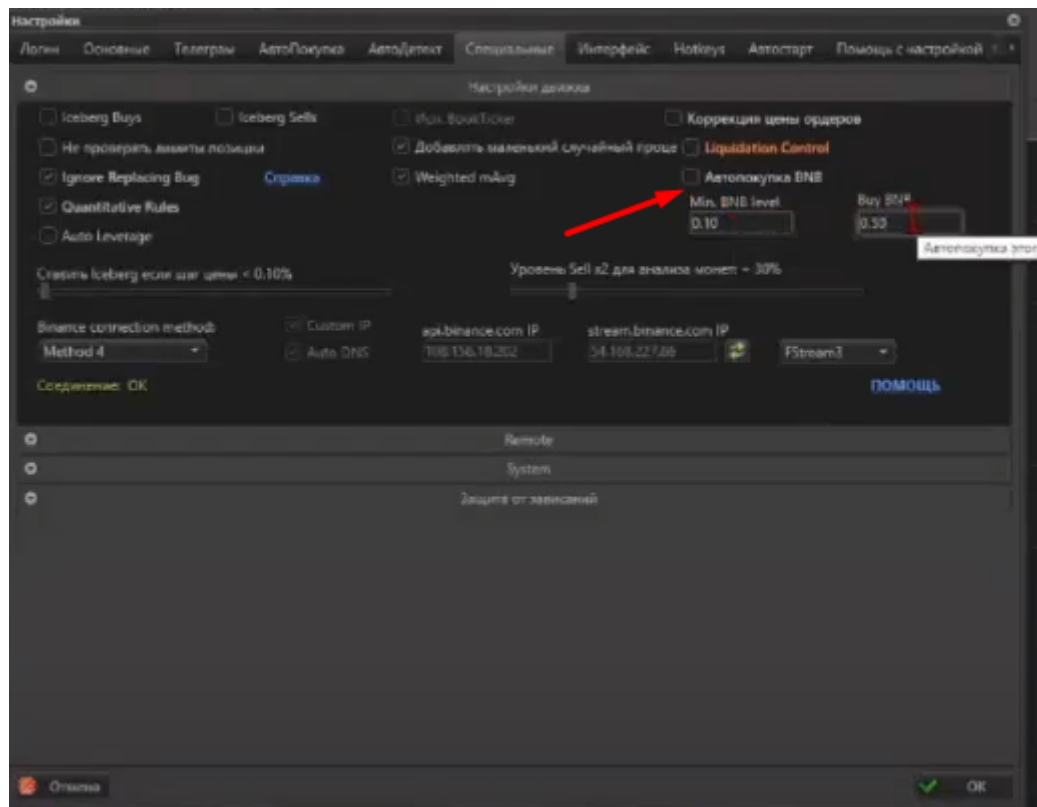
Настройки

Логин Основные Телеграм АвтоПокупка АвтоДетект Специальные Интерфейс Hotkeys Автостарт Помощь с настройкой

Настройки движка

Iceberg Buys
Iceberg Sells
Исп. BookTicker
Коррекция цены ордеров
Не проверять лимиты позиции
Добавлять маленький случайный проце
Liquidation Control
Ignore Replacing Bug
Справка
Weighted mAvg
Автопокупка BNB
Quantitative Rules
Min. BNB level
0.10
Buy BNB
0.50
Автопокупка этог
Auto Leverage

Ставить Iceberg если шаг цены < 0.10%
Уровень Sell x2 для анализа монет = 30%

Binance connection method:
Method 4
Custom IP
Auto DNS
api.binance.com IP
108.156.18.202
stream.binance.com IP
54.168.227.66
FStream3

Соединение: OK
ПОМОЩЬ

Remote
System
Защита от зависаний

Отмена
OK